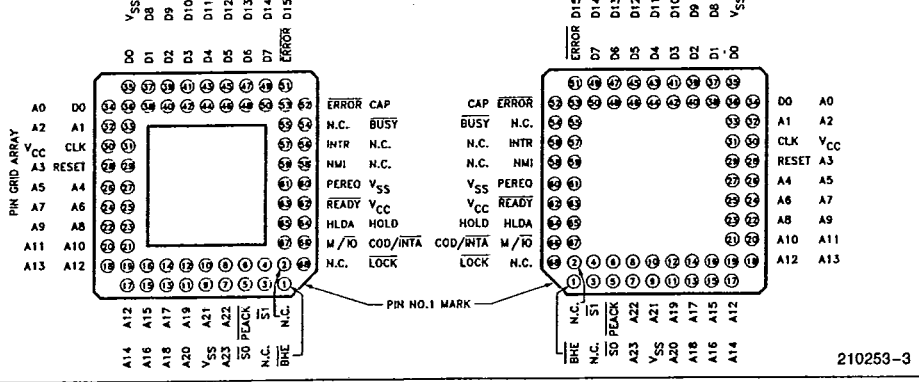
PIN GRID ARRAY

$V_{SS}$ D8 D9 D10 D11 D12 D13 D14 D15

D0 D1 D2 D3 D4 D5 D6 D7 $\overline{ERROR}$

A0 D0
A2 A1
$V_{CC}$ CLK
A3 RESET
A5 A4
A7 A6
A9 A8
A11 A10
A13 A12

$\overline{ERROR}$ CAP
N.C. $\overline{BUSY}$
INTR N.C.
NMI N.C.
PEREQ $V_{SS}$
$\overline{READY}$ $V_{CC}$
HLDA HOLD
$M/\overline{IO}$ $COD/\overline{INTA}$
N.C. $\overline{LOCK}$

A12 A15 A17 A19 A21 A22 $\overline{PEACK}$ $\overline{S1}$ N.C.
A14 A16 A18 A20 $V_{SS}$ A23 $\overline{S0}$ N.C. $\overline{BHE}$

PIN NO.1 MARK

$\overline{ERROR}$ D15 D7 D14 D6 D13 D5 D12 D4 D11 D3 D10 D2 D9 D1 D8 D0 $V_{SS}$

CAP $\overline{ERROR}$
$\overline{BUSY}$ N.C.
N.C. INTR
N.C. NMI
$V_{SS}$ PEREQ
$V_{CC}$ $\overline{READY}$
HOLD HLDA
$COD/\overline{INTA}$ $M/\overline{IO}$
$\overline{LOCK}$ N.C.

D0 A0
A1 A2
CLK $V_{CC}$
RESET A3
A4 A5
A6 A7
A8 A9
A10 A11
A12 A13

$\overline{BHE}$ N.C. N.C. $\overline{S1}$ $\overline{S0}$ $\overline{PEACK}$ A23 A22 $V_{SS}$ A21 A20 A19 A18 A17 A16 A15 A14 A12

210253-3